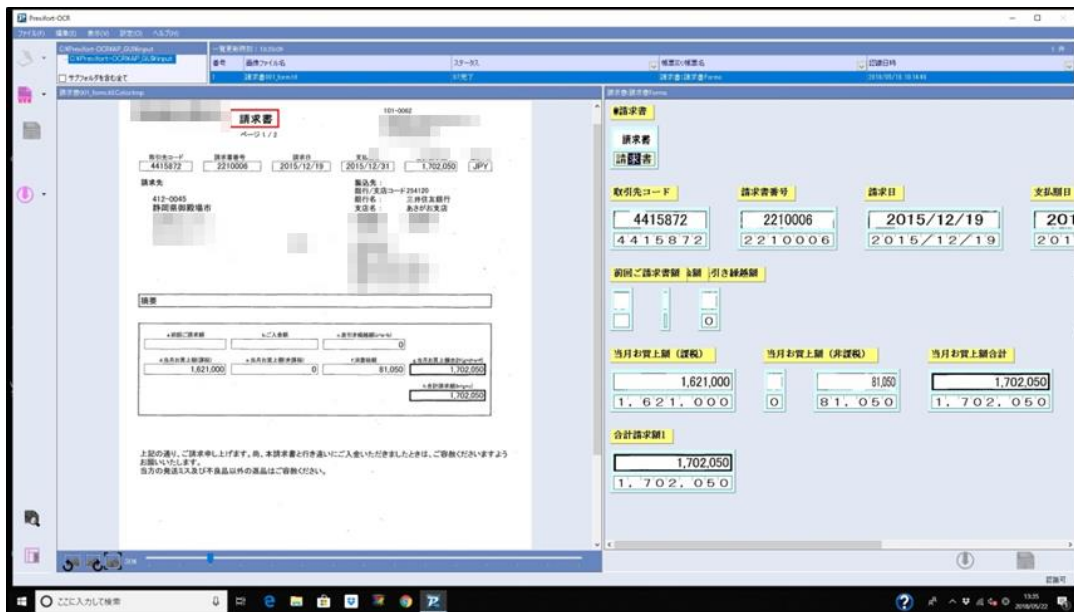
Prevision-OCR

ファイル(F) 編集(E) 表示(V) 設定(O) ヘルプ(H)

C:¥Prevision-OCR¥AP_GUI¥input
C:¥Prevision-OCR¥AP_GUI¥input

サブフォルダを含む全て

番号 | 画像ファイル名 | ステータス | 帳票ID/帳票名 | 認識日時
1 | 請求書001_form.tif | 完了 | 請求書/請求書Form | 2018/05/18 10:14:44

請求書

ページ1 / 2

101-0062

取引先コード 4415872
請求書番号 2210006
請求日 2015/12/19
支払 2015/12/31
1,702,050 JPY

請求先
412-0045
静岡県御殿場市

振込先：
銀行/支店コード 294120
銀行名： 三井住友銀行
支店名： あさがお支店

摘要

前回ご請求額
ご入金額
差引き繰越額
0
当月お買上額(課税)
1,621,000
当月お買上額(非課税)
0
消費税額
81,050
当月お買上額合計
1,702,050
合計請求額
1,702,050

上記の通り、ご請求申し上げます。尚、本請求書と行き違いにご入金いただきましたときは、ご容赦くださいますようお願いいたします。
当方の発送ミス及び不良品以外の返品はご容赦ください。

請求書:請求書Form

#請求書
請求書
請求書

取引先コード
4415872
4415872

請求書番号
2210006
2210006

請求日
2015/12/19
2015/12/19

支払期日
201
201

前回ご請求額 入金額 引き継続額
0

当月お買上額（課税）
1,621,000
1, 621, 000

当月お買上額（非課税）
0

81,050
81, 050

当月お買上額合計
1,702,050
1, 702, 050

合計請求額1
1,702,050
1, 702, 050

ここに入力して検索

13:35
2018/05/22